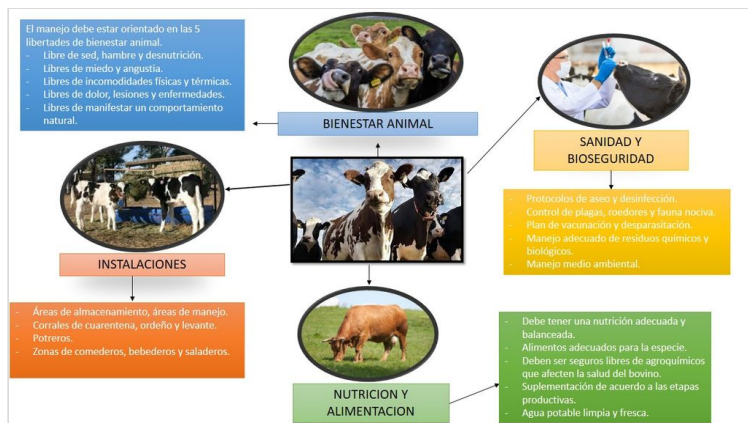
El manejo debe estar orientado en las 5 libertades de bienestar animal.
- Libre de sed, hambre y desnutrición.
- Libres de miedo y angustia.
- Libres de incomodidades físicas y térmicas.
- Libres de dolor, lesiones y enfermedades.
- Libres de manifestar un comportamiento natural.

BIENESTAR ANIMAL

SANIDAD Y BIOSEGURIDAD

- Protocolos de aseo y desinfección.
- Control de plagas, roedores y fauna nociva.
- Plan de vacunación y desparasitación.
- Manejo adecuado de residuos químicos y biológicos.
- Manejo medio ambiental.

INSTALACIONES

- Áreas de almacenamiento, áreas de manejo.
- Corrales de cuarentena, ordeño y levante.
- Potreros.
- Zonas de comederos, bebederos y saladeros.

NUTRICION Y ALIMENTACION

- Debe tener una nutrición adecuada y balanceada.
- Alimentos adecuados para la especie.
- Deben ser seguros libres de agroquímicos que afecten la salud del bovino.
- Suplementación de acuerdo a las etapas productivas.
- Agua potable limpia y fresca.